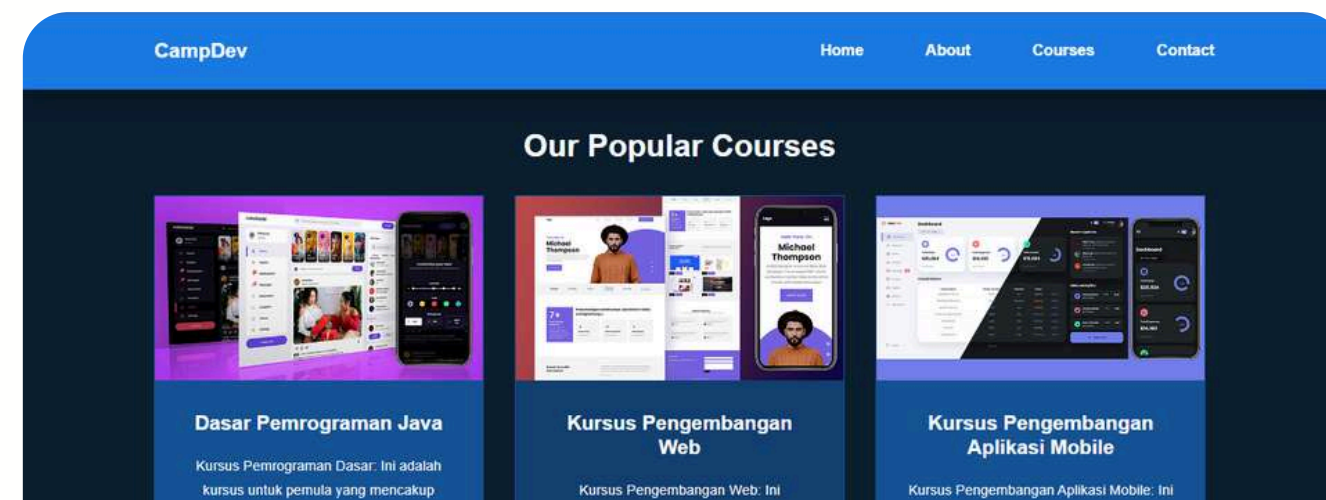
CampDev

Home About Courses Contact

Our Popular Courses

Michael Thompson

Michael Thompson

Dashboard

Dasar Pemrograman Java

Kursus Pemrograman Dasar: Ini adalah kursus untuk pemula yang mencakup

Kursus Pengembangan Web

Kursus Pengembangan Web: Ini

Kursus Pengembangan Aplikasi Mobile

Kursus Pengembangan Aplikasi Mobile: Ini